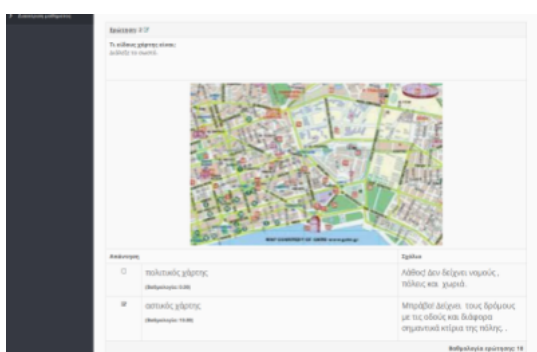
Ερώτηση 3

Τι είδους χάρτης είναι;
Διάλεξε το σωστό.

| Απάντηση | | Σχόλιο |
|---|---|---|
| ☐ | πολιτικός χάρτης (Βαθμολογία: 0,00) | Λάθος! Δεν δείχνει νομούς, πόλεις και χωριά. |
| ☑ | αστικός χάρτης (Βαθμολογία: 10,00) | Μπράβο! Δείχνει τους δρόμους με τις οδούς και διάφορα σημαντικά κτίρια της πόλης. |

Βαθμολογία ερώτησης: 10